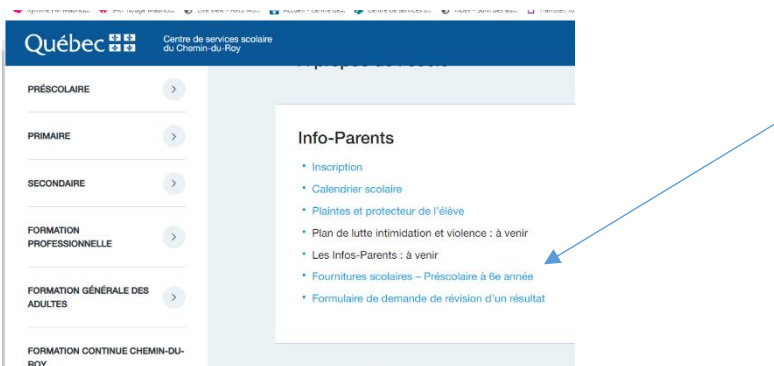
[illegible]

Québec

Centre de services scolaire du Chemin-du-Roy

PRÉSCOLAIRE

PRIMAIRE

SECONDAIRE

FORMATION PROFESSIONNELLE

FORMATION GÉNÉRALE DES ADULTES

FORMATION CONTINUE CHEMIN-DU-ROY

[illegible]

Info-Parents

• Inscription
• Calendrier scolaire
• Plaintes et protecteur de l'élève
• Plan de lutte intimidation et violence : à venir
• Les Infos-Parents : à venir
• Fournitures scolaires – Préscolaire à 6e année
• Formulaire de demande de révision d'un résultat